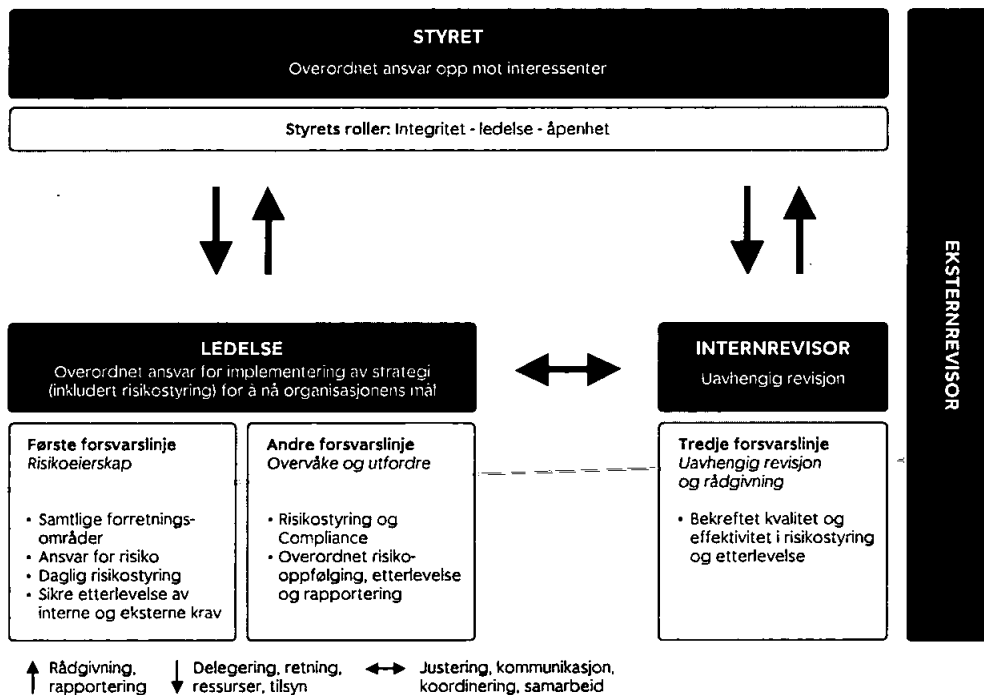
STYRET

Overordnet ansvar opp mot interessenter

**Styrets roller:** Integritet - ledelse - åpenhet

EKSTERNREVISOR

LEDELSE

Overordnet ansvar for implementering av strategi (inkludert risikostyring) for å nå organisasjonens mål

INTERNREVISOR

Uavhengig revisjon

**Første forsvarslinje**
*Risikoeierskap*

- Samtlige forretningsområder
- Ansvar for risiko
- Daglig risikostyring
- Sikre etterlevelse av interne og eksterne krav

**Andre forsvarslinje**
*Overvåke og utfordre*

- Risikostyring og Compliance
- Overordnet risikooppfølging, etterlevelse og rapportering

**Tredje forsvarslinje**
*Uavhengig revisjon og rådgivning*

- Bekreftet kvalitet og effektivitet i risikostyring og etterlevelse

Rådgivning, rapportering

Delegering, retning, ressurser, tilsyn

Justering, kommunikasjon, koordinering, samarbeid